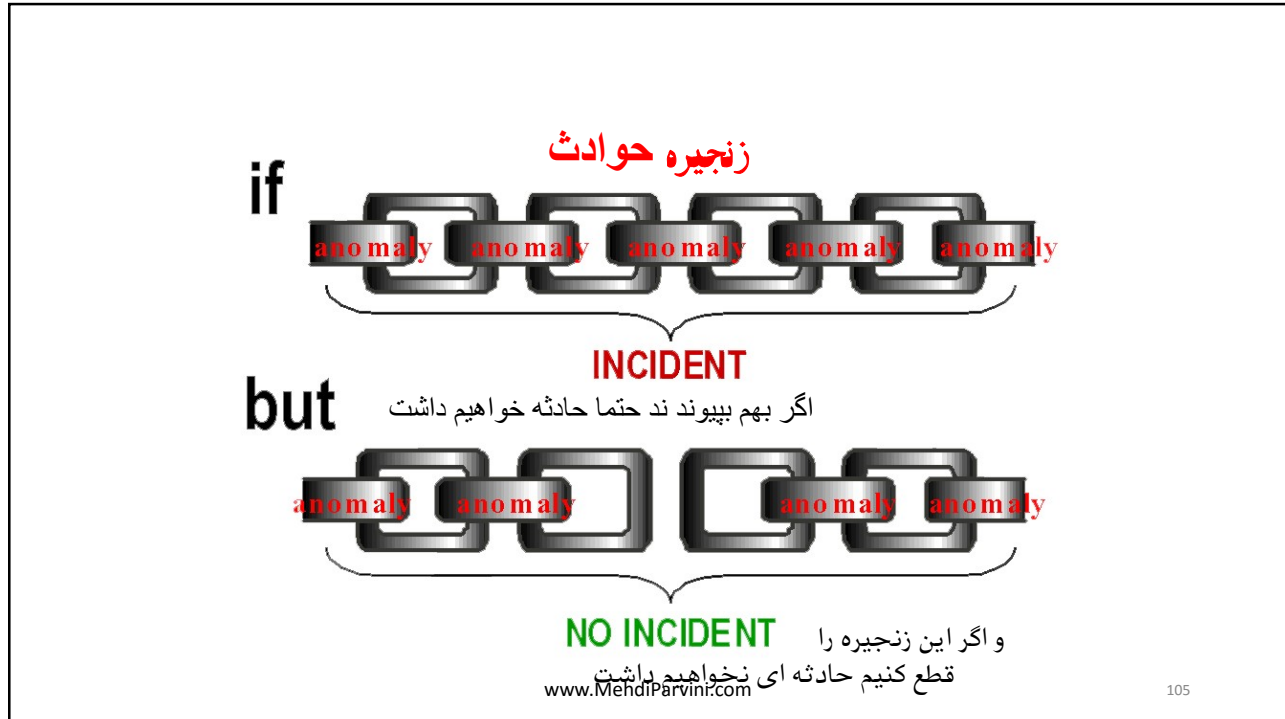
زنجیره حوادث

if

anomaly anomaly anomaly anomaly anomaly

INCIDENT

but

اگر بهم بپیوند ند حتما حادثه خواهیم داشت

anomaly anomaly anomaly anomaly

NO INCIDENT

و اگر این زنجیره را قطع کنیم حادثه ای نخواهیم داشت

www.MehdiParvini.com

105